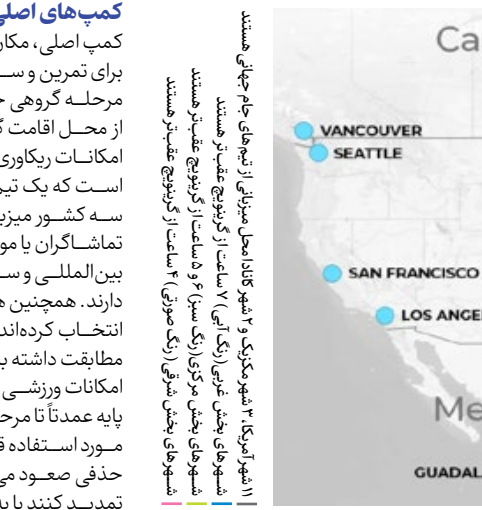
کمپ‌های اصلی
کمپ اصلی، مکان
برای تمرین و سـ
مرحلـه گروهی
از محـل اقامت
امکانـات ریکاوری
اسـت که یک تیم
سـه کشـور میزبا
تماشـاگران یا موا
بین‌المللـی و سـ
دارند. همچنین
انتخـاب کرده‌اند
مطابقت داشته
امکانات ورزشـی
پایه عمدتاً تا مرحل
مـورد اسـتفاده
حذفی صعـود می
تمدیـد کنند یا

۱۱ شهر آمریکا، ۳ شهر مکزیک و ۲ شهر کانادا محل میزبانی از تیم‌های جام جهانی هستند
شهرهای بخش غربی (رنگ آبی) ۷ ساعت از گرینویچ عقب‌تر هستند
شهرهای بخش مرکزی (رنگ سبز) ۶ و ۵ ساعت از گرینویچ عقب‌تر هستند
شهرهای بخش شرقی (رنگ صورتی) ۴ ساعت از گرینویچ عقب‌تر هستند

Ca
VANCOUVER
SEATTLE
SAN FRANCISCO
LOS ANGEL
Me
GUADAL